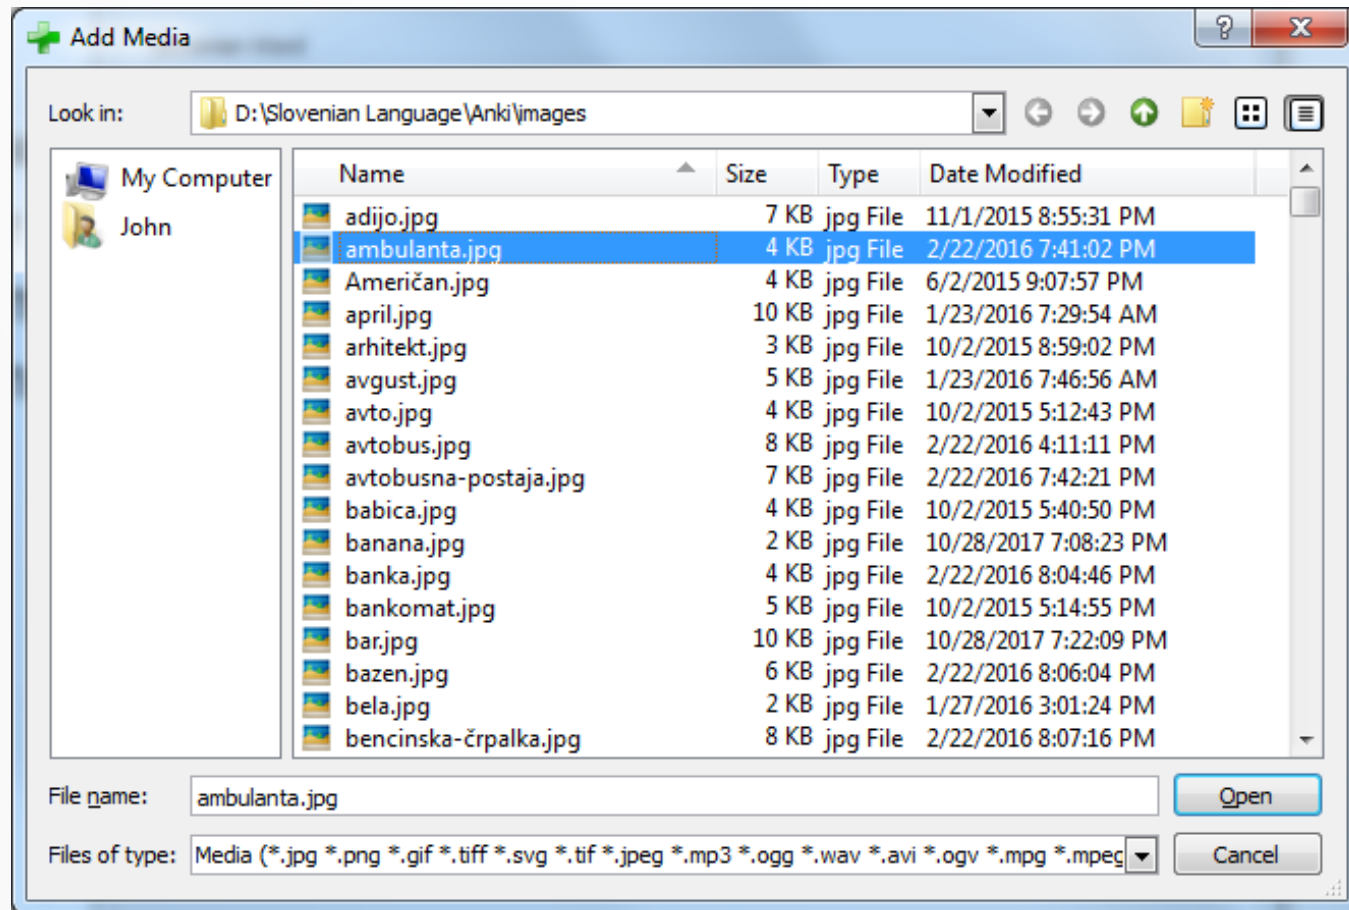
Add Media

?

X

Look in: D:\Slovenian Language\Anki\images

My Computer

John

| Name | Size | Type | Date Modified |
|---|---|---|---|
| adijo.jpg | 7 KB | jpg File | 11/1/2015 8:55:31 PM |
| ambulanta.jpg | 4 KB | jpg File | 2/22/2016 7:41:02 PM |
| Američan.jpg | 4 KB | jpg File | 6/2/2015 9:07:57 PM |
| april.jpg | 10 KB | jpg File | 1/23/2016 7:29:54 AM |
| arhitekt.jpg | 3 KB | jpg File | 10/2/2015 8:59:02 PM |
| avgust.jpg | 5 KB | jpg File | 1/23/2016 7:46:56 AM |
| avto.jpg | 4 KB | jpg File | 10/2/2015 5:12:43 PM |
| avtobus.jpg | 8 KB | jpg File | 2/22/2016 4:11:11 PM |
| avtobusna-postaja.jpg | 7 KB | jpg File | 2/22/2016 7:42:21 PM |
| babica.jpg | 4 KB | jpg File | 10/2/2015 5:40:50 PM |
| banana.jpg | 2 KB | jpg File | 10/28/2017 7:08:23 PM |
| banka.jpg | 4 KB | jpg File | 2/22/2016 8:04:46 PM |
| bankomat.jpg | 5 KB | jpg File | 10/2/2015 5:14:55 PM |
| bar.jpg | 10 KB | jpg File | 10/28/2017 7:22:09 PM |
| bazen.jpg | 6 KB | jpg File | 2/22/2016 8:06:04 PM |
| bela.jpg | 2 KB | jpg File | 1/27/2016 3:01:24 PM |
| bencinska-črpalka.jpg | 8 KB | jpg File | 2/22/2016 8:07:16 PM |

File name: ambulanta.jpg

Open

Files of type: Media (*.jpg *.png *.gif *.tiff *.svg *.tif *.jpeg *.mp3 *.ogg *.wav *.avi *.ogv *.mpg *.mpeg

Cancel